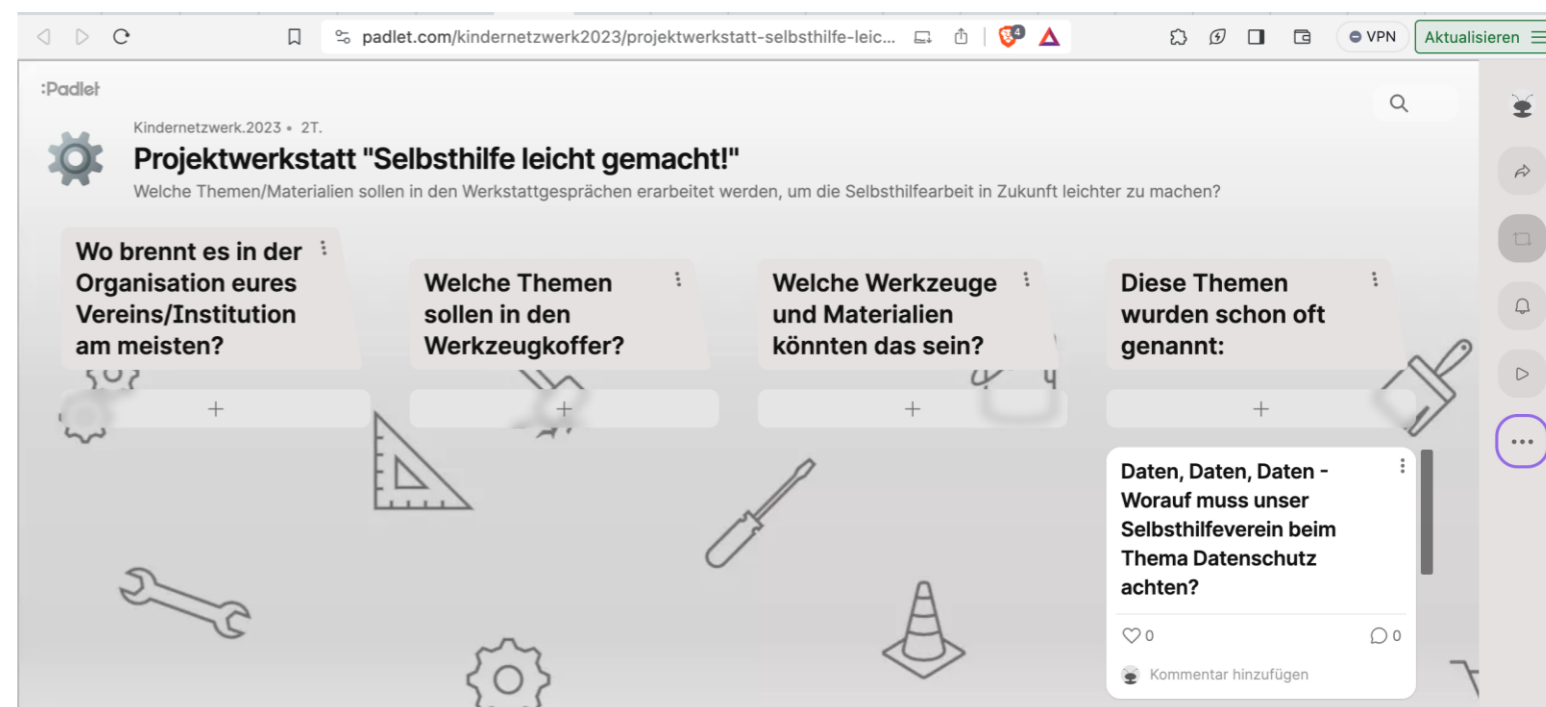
padlet.com/kindernetzwerk2023/projektwerkstatt-selbsthilfe-leic...

4

VPN

Aktualisieren

:Padlet

Kindernetzwerk.2023 • 2T.

Projektwerkstatt "Selbsthilfe leicht gemacht!"

Welche Themen/Materialien sollen in den Werkstattgesprächen erarbeitet werden, um die Selbsthilfearbeit in Zukunft leichter zu machen?

Wo brennt es in der Organisation eures Vereins/Institution am meisten?

+

Welche Themen sollen in den Werkzeugkoffer?

+

Welche Werkzeuge und Materialien könnten das sein?

+

Diese Themen wurden schon oft genannt:

+

Daten, Daten, Daten - Worauf muss unser Selbsthilfeverein beim Thema Datenschutz achten?

0

0

Kommentar hinzufügen